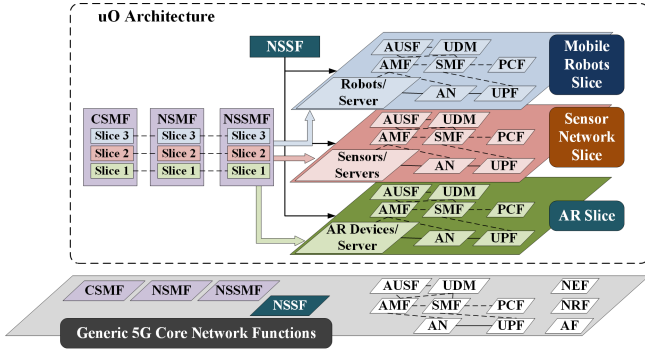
uO Architecture

NSSF

CSMF
Slice 3
Slice 2
Slice 1

NSMF
Slice 3
Slice 2
Slice 1

NSSMF
Slice 3
Slice 2
Slice 1

AUSF UDM
AMF SMF PCF
Robots/ Server
AN UPF

Mobile Robots Slice

AUSF UDM
AMF SMF PCF
Sensors/ Servers
AN UPF

Sensor Network Slice

AUSF UDM
AMF SMF PCF
AR Devices/ Server
AN UPF

AR Slice

CSMF NSMF NSSMF
NSSF
Generic 5G Core Network Functions

AUSF UDM
AMF SMF PCF
AN UPF

NEF
NRF
AF